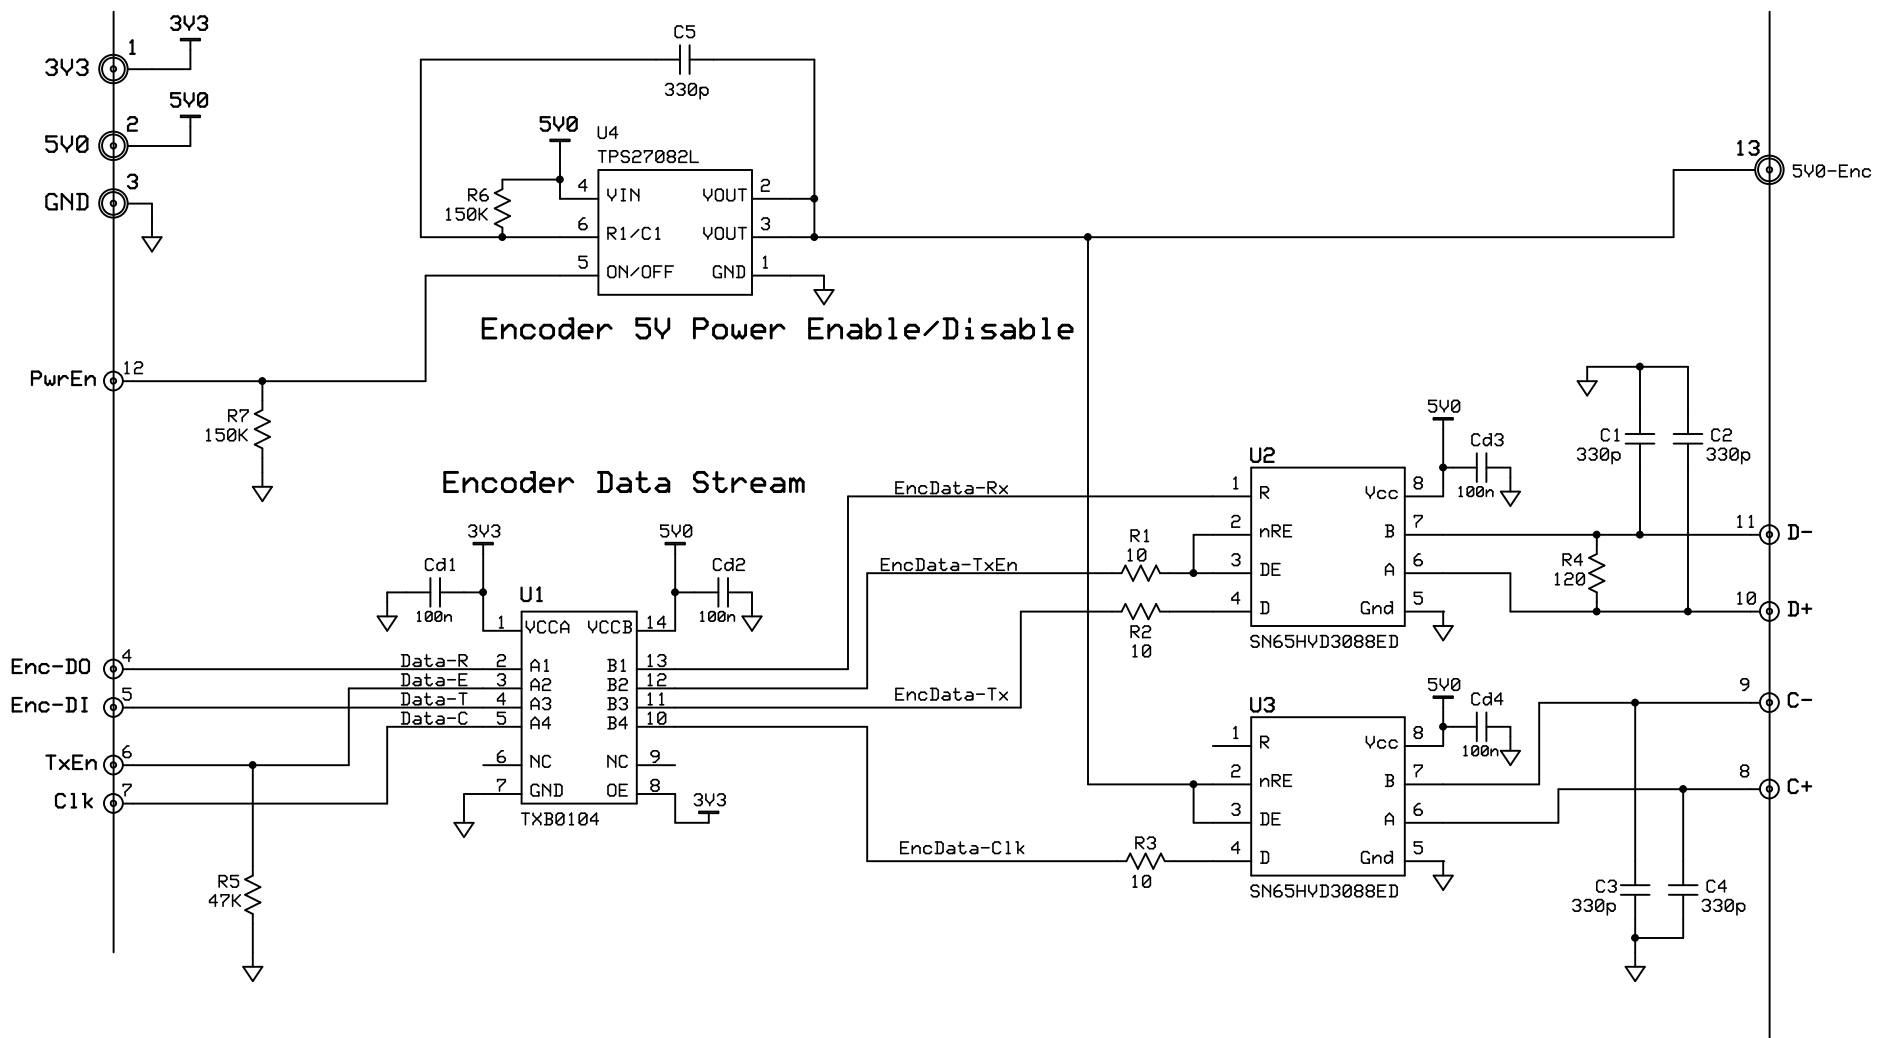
3V3
1
3V3
5V0
2
5V0
GND
3

C5
330p
5V0
U4
TPS27082L
R6
150K
4 VIN VOUT 2
6 R1/C1 VOUT 3
5 ON/OFF GND 1

Encoder 5V Power Enable/Disable

13
5V0-Enc

PwrEn 12
R7
150K

Encoder Data Stream

5V0
Cd3
100n
U2
C1 330p
C2 330p
EncData-Rx
1 R Vcc 8
2 nRE B 7
R1 10
EncData-TxEn
3 DE A 6
R2 10
4 D Gnd 5
SN65HVD3088ED
R4 120
11 D-
10 D+

3V3
Cd1
100n
U1
5V0
Cd2
100n
1 VCCA VCCB 14
Enc-DO 4
Data-R 2 A1 B1 13
Enc-DI 5
Data-E 3 A2 B2 12
Data-T 4 A3 B3 11
Data-C 5 A4 B4 10
EncData-Tx
TxEn 6
6 NC NC 9
Clk 7
7 GND OE 8
3V3
TXB0104

5V0
Cd4
100n
U3
1 R Vcc 8
2 nRE B 7
3 DE A 6
EncData-Clk
R3 10
4 D Gnd 5
SN65HVD3088ED
9 C-
8 C+
R5
47K
C3 330p
C4 330p